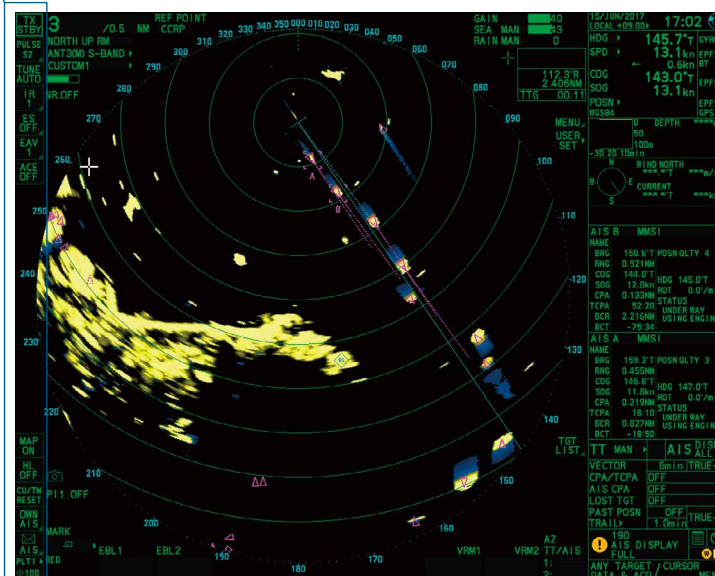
TX STBY
PULSE S2
TUNE AUTO
IR 1
ES OFF
EAV 1
ACE OFF
3 /0.5 NM
REF POINT CCRP
NORTH UP RM
ANT30MD S-BAND
CUSTOM1
NR:OFF
GAIN 40
SEA MAN 43
RAIN MAN 0
15/JUN/2017 LOCAL +09:00
17:02
HDG 145.7°T
SPD 13.1kn
0.6kn
COG 143.0°T
SOG 13.1kn
POSN WGS84
112.3°R
2.406NM
TTG 00:11
MENU
USER SET
DEPTH
50
100m
-30 20 10min
WIND NORTH
CURRENT
AIS B MMSI
NAME
BRG 150.6°T POSN QLTY 4
RNG 0.921NM
COG 144.0°T HDG 145.0°T
SOG 12.0kn ROT 0.0°/m
CPA 0.133NM STATUS
TCPA 52:20 UNDER WAY
BCR 2.216NM USING ENGINE
BCT -75:34
AIS A MMSI
NAME
BRG 159.3°T POSN QLTY 3
RNG 0.455NM
COG 145.8°T HDG 147.0°T
SOG 11.8kn ROT 0.0°/m
CPA 0.219NM STATUS
TCPA 18:10 UNDER WAY
BCR 0.827NM USING ENGINE
BCT -18:50
TT MAN
AIS DISP ALL
VECTOR 6min TRUE
CPA/TCPA OFF
AIS CPA OFF
LOST TGT OFF
PAST POSN OFF
TRAIL 1.0min TRUE
190 AIS DISPLAY FULL
ANY TARGET / CURSOR DATA & ACQ
MAP ON
HL OFF
CU/TM RESET
OWN AIS
AIS PLT1
PI1 OFF
MARK
EBL1
EBL2
VRM1
VRM2
AZ
TT/AIS
TGT LIST
000 010 020 030 040 050 060 070 080 090 100 110 120 130 140 150 160 170 180 190 200 210 220 230 240 250 260 270 280 290 300 310 320 330 340 350